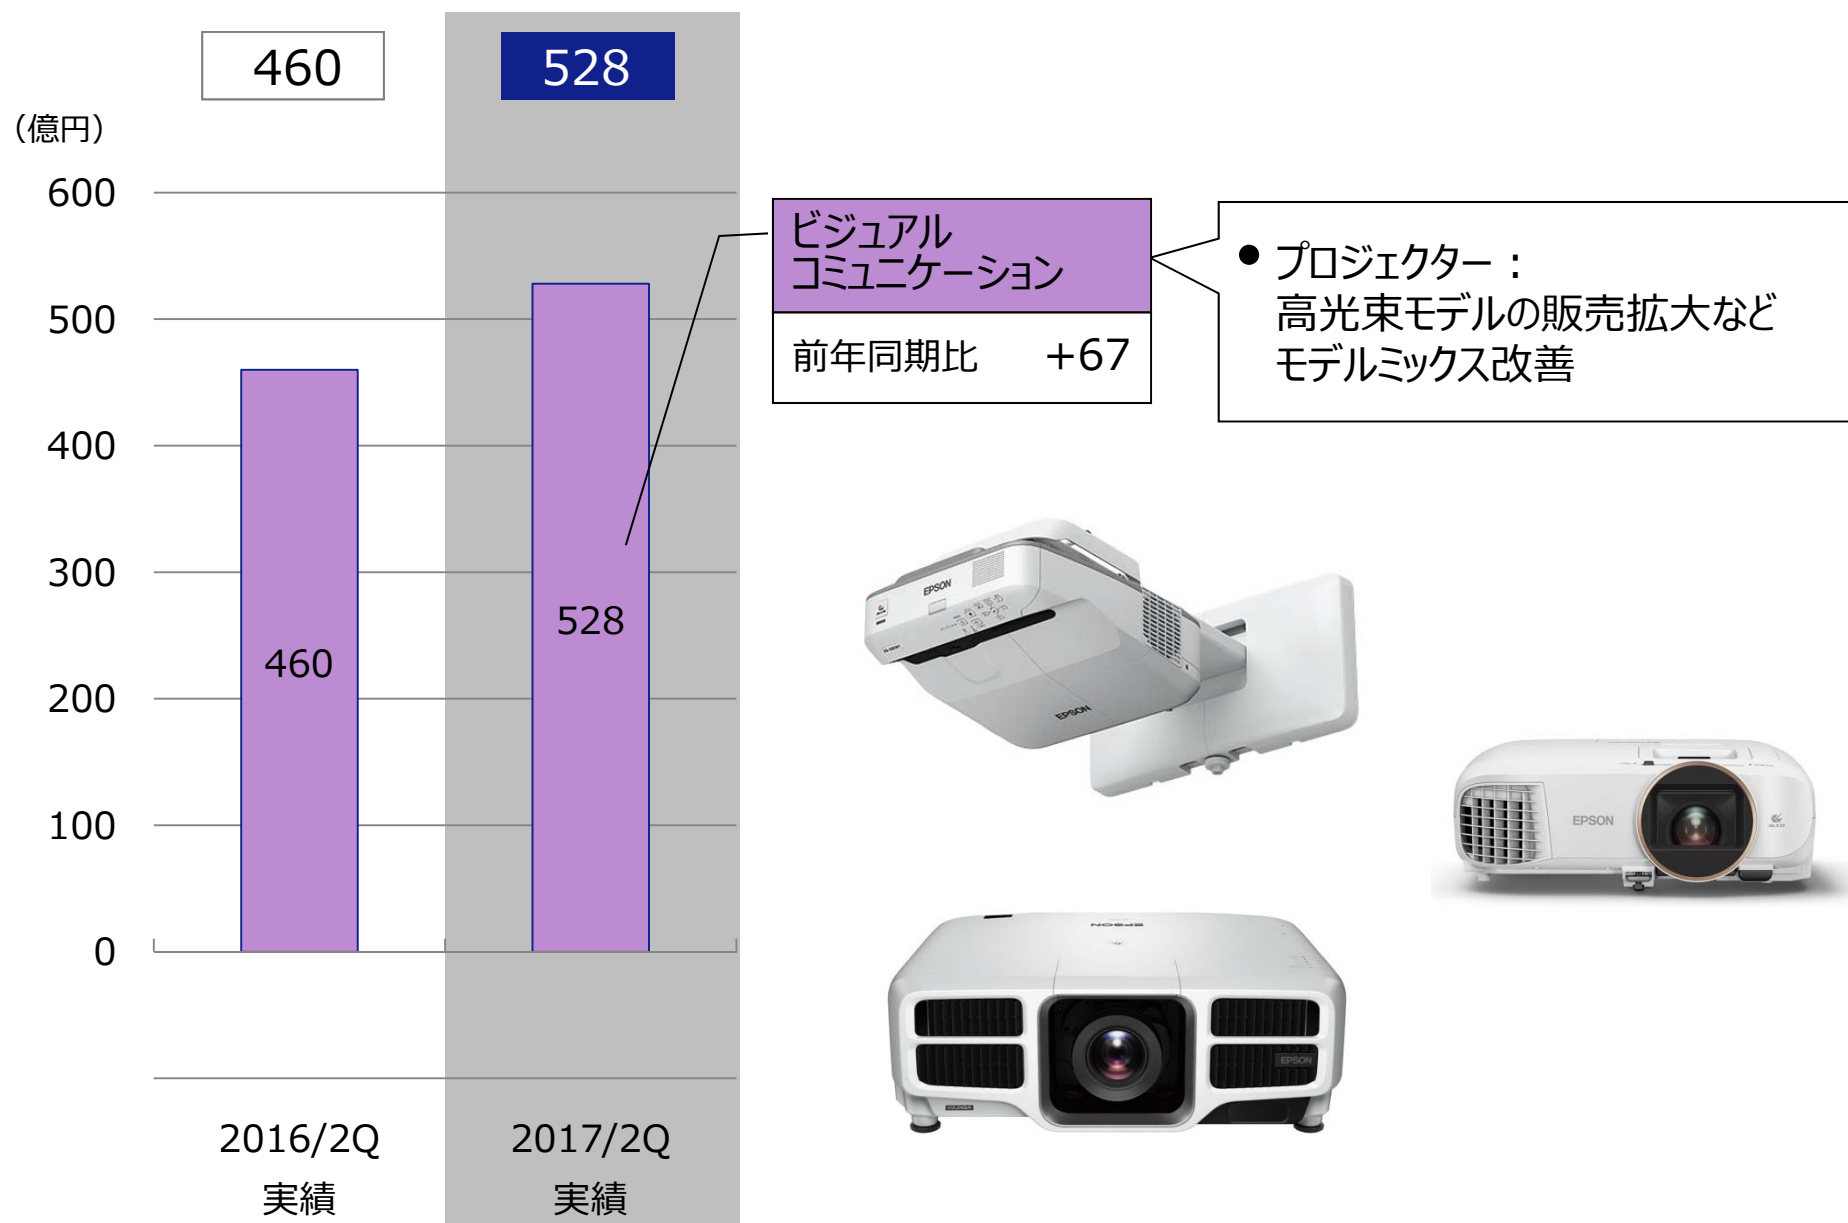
460

528

(億円)

600
500
400
300
200
100
0

460

528

2016/2Q
実績

2017/2Q
実績

ビジュアル
コミュニケーション

前年同期比 +67

● プロジェクター：
高光束モデルの販売拡大など
モデルミックス改善

EPSON

EPSON

EPSON

EPSON